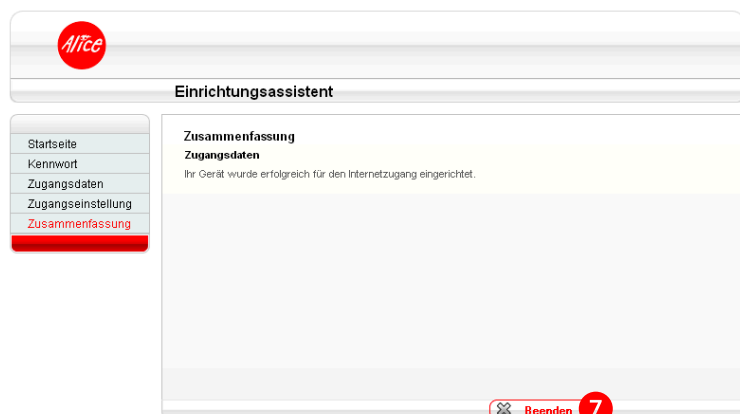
Alice

Einrichtungsassistent

Startseite
Kennwort
Zugangsdaten
Zugangseinstellung
Zusammenfassung

Zusammenfassung
Zugangsdaten
Ihr Gerät wurde erfolgreich für den Internetzugang eingerichtet.

Beenden 7